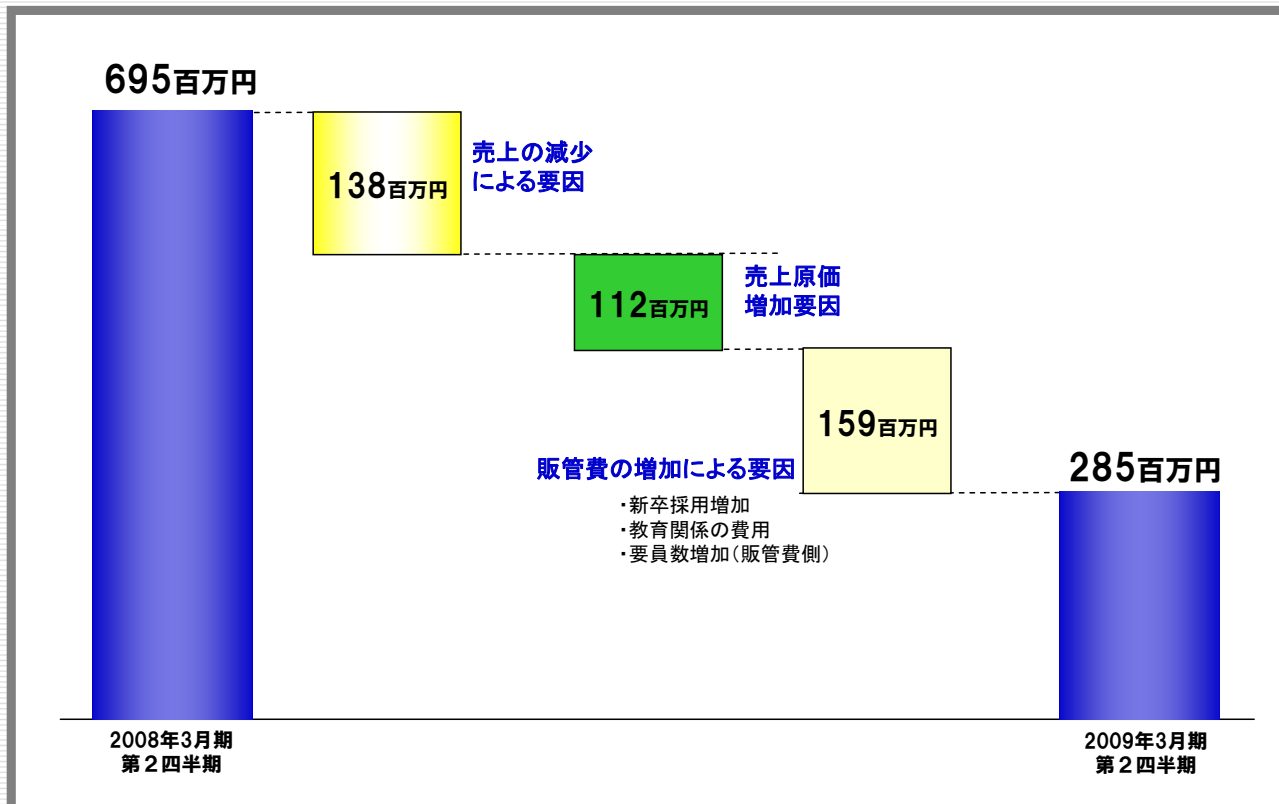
695百万円

138百万円

売上の減少による要因

112百万円

売上原価増加要因

159百万円

販管費の増加による要因

・新卒採用増加
・教育関係の費用
・要員数増加(販管費側)

285百万円

2008年3月期
第２四半期

2009年3月期
第２四半期